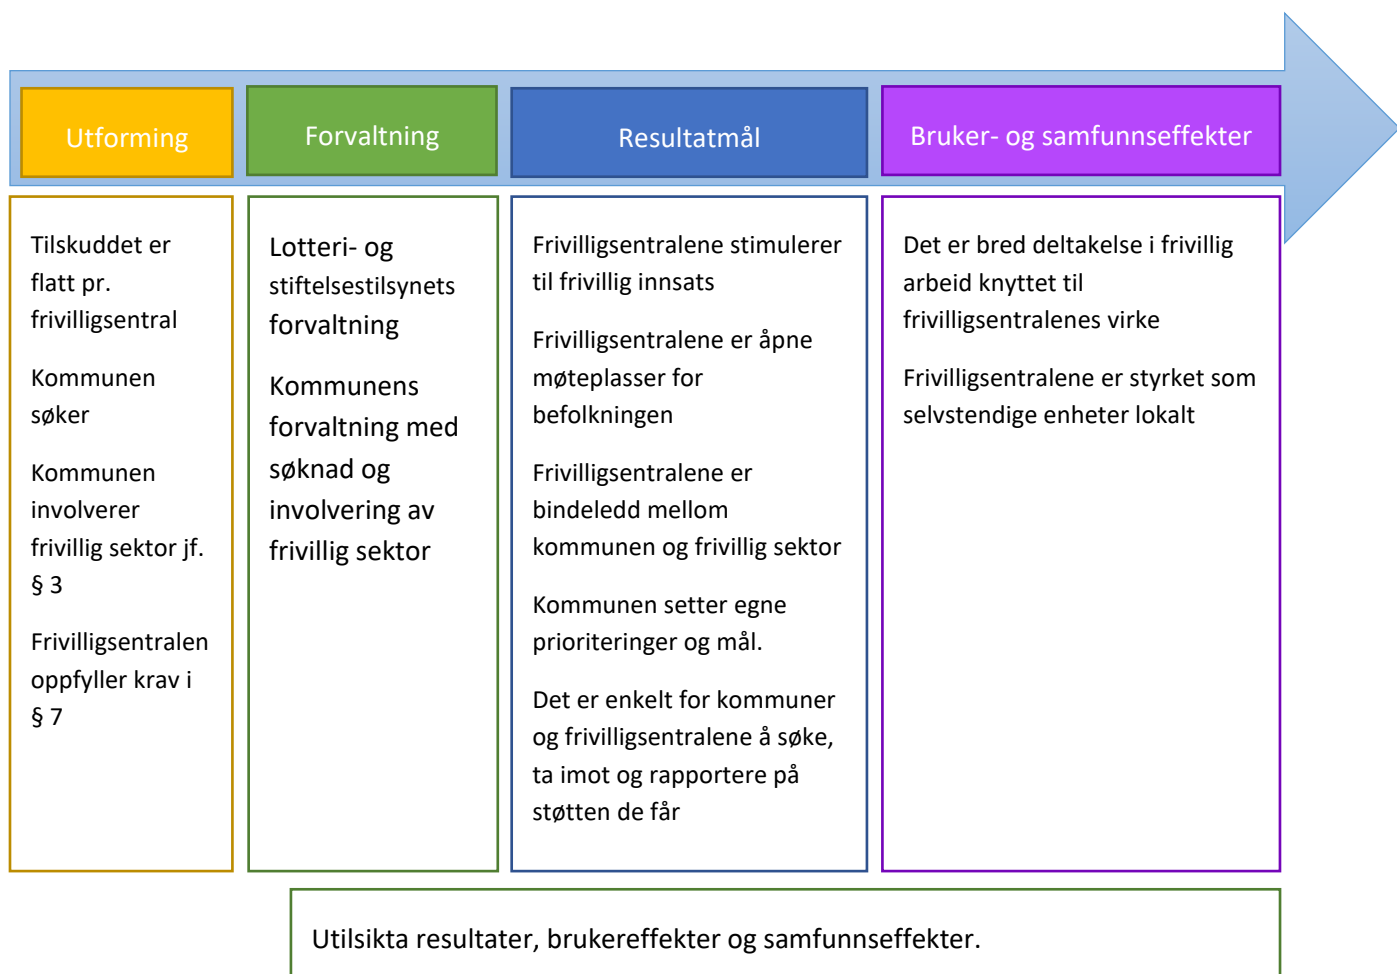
Utforming

Tilskuddet er flatt pr. frivilligsentral

Kommunen søker

Kommunen involverer frivillig sektor jf. § 3

Frivilligsentralen oppfyller krav i § 7

Forvaltning

Lotteri- og stiftelsestilsynets forvaltning

Kommunens forvaltning med søknad og involvering av frivillig sektor

Resultatmål

Frivilligsentralene stimulerer til frivillig innsats

Frivilligsentralene er åpne møteplasser for befolkningen

Frivilligsentralene er bindeledd mellom kommunen og frivillig sektor

Kommunen setter egne prioriteringer og mål.

Det er enkelt for kommuner og frivilligsentralene å søke, ta imot og rapportere på støtten de får

Bruker- og samfunnseffekter

Det er bred deltakelse i frivillig arbeid knyttet til frivilligsentralenes virke

Frivilligsentralene er styrket som selvstendige enheter lokalt

Utilsikta resultater, brukereffekter og samfunnseffekter.